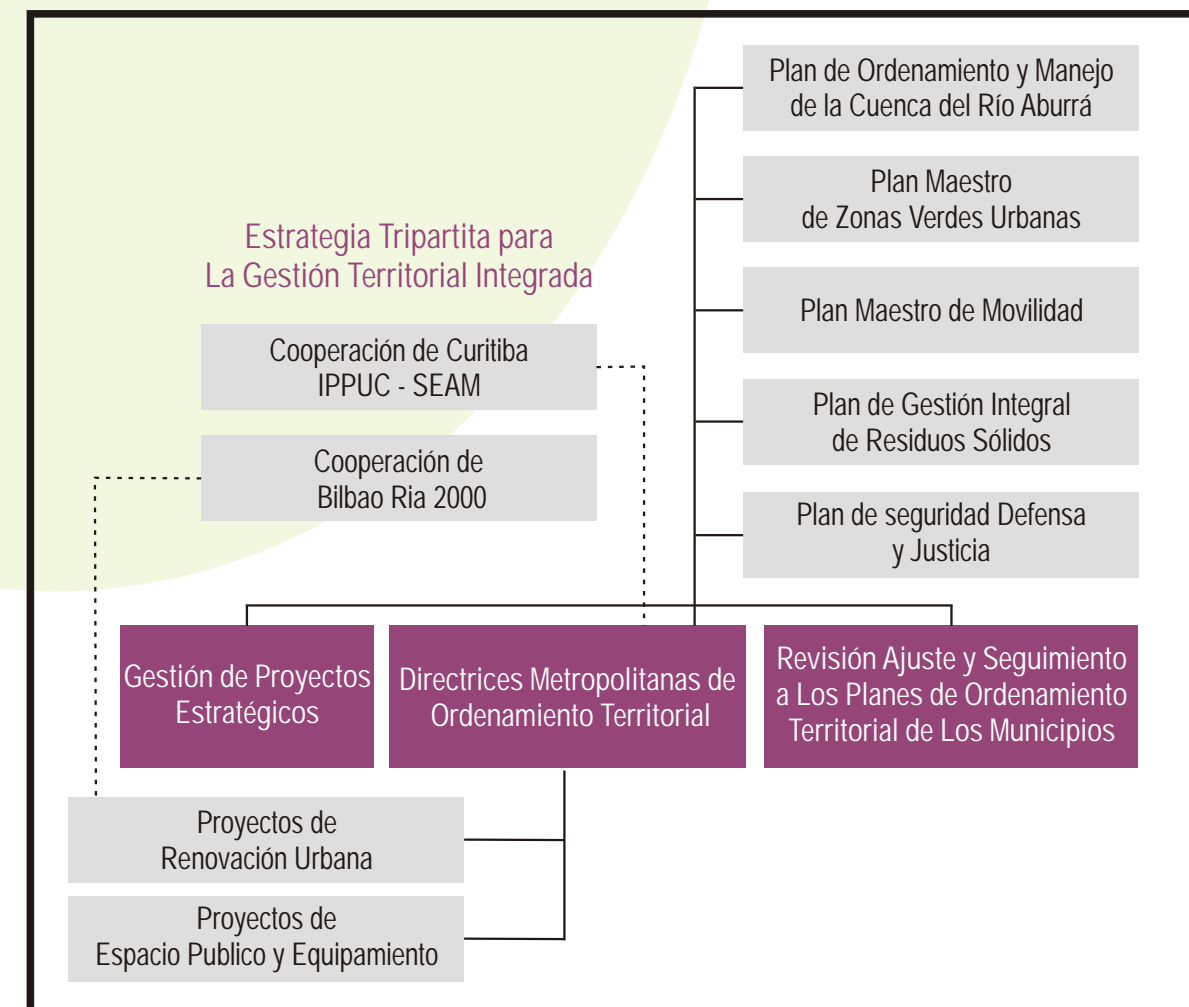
Estrategia Tripartita para La Gestión Territorial Integrada

Cooperación de Curitiba IPPUC - SEAM

Cooperación de Bilbao Ria 2000

Plan de Ordenamiento y Manejo de la Cuenca del Río Aburrá

Plan Maestro de Zonas Verdes Urbanas

Plan Maestro de Movilidad

Plan de Gestión Integral de Residuos Sólidos

Plan de seguridad Defensa y Justicia

Gestión de Proyectos Estratégicos

Directrices Metropolitanas de Ordenamiento Territorial

Revisión Ajuste y Seguimiento a Los Planes de Ordenamiento Territorial de Los Municipios

Proyectos de Renovación Urbana

Proyectos de Espacio Publico y Equipamiento